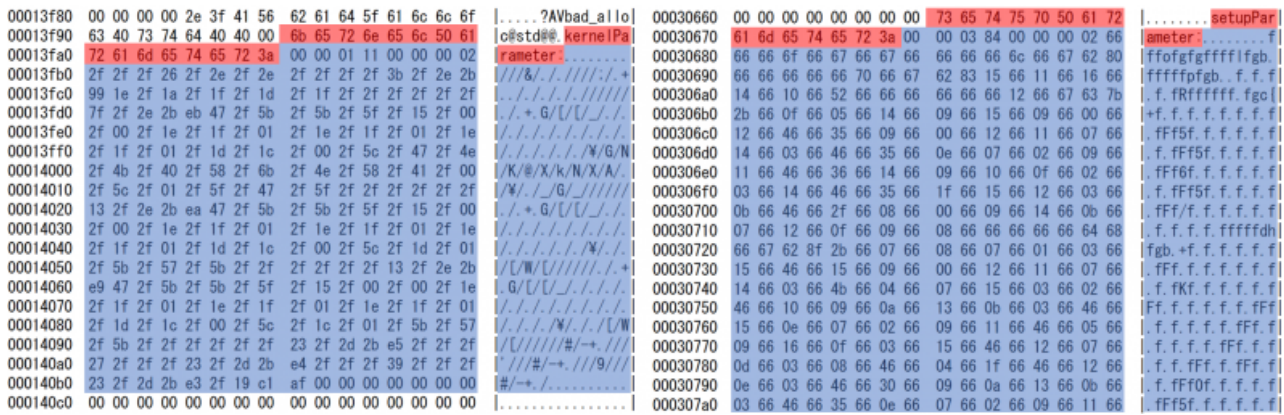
00013f80 00 00 00 00 2e 3f 41 56 62 61 64 5f 61 6c 6c 6f |.....?AVbad_allo|
00013f90 63 40 73 74 64 40 40 00 6b 65 72 6e 65 6c 50 61 |c@std@@.kernelPa|
00013fa0 72 61 6d 65 74 65 72 3a 00 00 01 11 00 00 00 02 |rameter:........|
00013fb0 2f 2f 2f 26 2f 2e 2f 2e 2f 2f 2f 2f 3b 2f 2e 2b |///&/././///;/.+|
00013fc0 99 1e 2f 1a 2f 1f 2f 1d 2f 1f 2f 2f 2f 2f 2f 2f |././././///////|
00013fd0 7f 2f 2e 2b eb 47 2f 5b 2f 5b 2f 5f 2f 15 2f 00 |./.+.G/[/[/_/./.|
00013fe0 2f 00 2f 1e 2f 1f 2f 01 2f 1e 2f 1f 2f 01 2f 1e |/./././././././.|
00013ff0 2f 1f 2f 01 2f 1d 2f 1c 2f 00 2f 5c 2f 47 2f 4e |/./././.¥/G/N|
00014000 2f 4b 2f 40 2f 58 2f 6b 2f 4e 2f 58 2f 41 2f 00 |/K/@/X/k/N/X/A/.|
00014010 2f 5c 2f 01 2f 5f 2f 47 2f 5f 2f 2f 2f 2f 2f 2f |/¥/./_/G/_//////|
00014020 13 2f 2e 2b ea 47 2f 5b 2f 5b 2f 5f 2f 15 2f 00 |./.+.G/[/[/_/./.|
00014030 2f 00 2f 1e 2f 1f 2f 01 2f 1e 2f 1f 2f 01 2f 1e |/./././././././.|
00014040 2f 1f 2f 01 2f 1d 2f 1c 2f 00 2f 5c 2f 1d 2f 01 |/./././.¥/./.|
00014050 2f 5b 2f 57 2f 5b 2f 2f 2f 2f 2f 2f 13 2f 2e 2b |/[/W/[//////./.+|
00014060 e9 47 2f 5b 2f 5b 2f 5f 2f 15 2f 00 2f 00 2f 1e |.G/[/[/_/./././.|
00014070 2f 1f 2f 01 2f 1e 2f 1f 2f 01 2f 1e 2f 1f 2f 01 |/./././././././.|
00014080 2f 1d 2f 1c 2f 00 2f 5c 2f 1c 2f 01 2f 5b 2f 57 |/./././¥/./.[/W|
00014090 2f 5b 2f 2f 2f 2f 2f 2f 23 2f 2d 2b e5 2f 2f 2f |/[//////#/-+.///|
000140a0 27 2f 2f 2f 23 2f 2d 2b e4 2f 2f 2f 39 2f 2f 2f |'///#/-+.///9///|
000140b0 23 2f 2d 2b e3 2f 19 c1 af 00 00 00 00 00 00 00 |#/-+./..........|
000140c0 00 00 00 00 00 00 00 00 00 00 00 00 00 00 00 00 |................|

00030660 00 00 00 00 00 00 00 00 73 65 74 75 70 50 61 72 |........setupPar|
00030670 61 6d 65 74 65 72 3a 00 00 03 84 00 00 00 02 66 |ameter:........f|
00030680 66 66 6f 66 67 66 67 66 66 66 66 6c 66 67 62 80 |ffofgfgffffIfgb.|
00030690 66 66 66 66 66 66 70 66 67 62 83 15 66 11 66 16 66 |fffffpfgb..f.f.f|
000306a0 14 66 10 66 52 66 66 66 66 66 66 12 66 67 63 7b |.f.fRffffff.fgc{|
000306b0 2b 66 0f 66 05 66 14 66 09 66 15 66 09 66 00 66 |+f.f.f.f.f.f.f.f|
000306c0 12 66 46 66 35 66 09 66 00 66 12 66 11 66 07 66 |.fFf5f.f.f.f.f.f|
000306d0 14 66 03 66 46 66 35 66 0e 66 07 66 02 66 09 66 |.f.fFf5f.f.f.f.f|
000306e0 11 66 46 66 36 66 14 66 09 66 10 66 0f 66 02 66 |.fFf6f.f.f.f.f.f|
000306f0 03 66 14 66 46 66 35 66 1f 66 15 66 12 66 03 66 |.f.fFf5f.f.f.f.f|
00030700 0b 66 46 66 2f 66 08 66 00 66 09 66 14 66 0b 66 |.fFf/f.f.f.f.f.f|
00030710 07 66 12 66 0f 66 09 66 08 66 66 66 66 66 64 68 |.f.f.f.fffffdh|
00030720 66 67 62 8f 2b 66 07 66 08 66 07 66 01 66 03 66 |fgb.+f.f.f.f.f.f|
00030730 15 66 46 66 15 66 09 66 00 66 12 66 11 66 07 66 |.fFf.f.f.f.f.f.f|
00030740 14 66 03 66 4b 66 04 66 07 66 15 66 03 66 02 66 |.f.fKf.f.f.f.f.f|
00030750 46 66 10 66 09 66 0a 66 13 66 0b 66 03 66 46 66 |Ff.f.f.f.f.f.fFf|
00030760 15 66 0e 66 07 66 02 66 09 66 11 66 46 66 05 66 |.f.f.f.f.f.fFf.f|
00030770 09 66 16 66 0f 66 03 66 15 66 46 66 12 66 07 66 |.f.f.f.f.fFf.f.f|
00030780 0d 66 03 66 08 66 46 66 04 66 1f 66 46 66 12 66 |.f.f.fFf.f.fFf.f|
00030790 0e 66 03 66 46 66 30 66 09 66 0a 66 13 66 0b 66 |.f.fFf0f.f.f.f.f|
000307a0 03 66 46 66 35 66 0e 66 07 66 02 66 09 66 11 66 |.fFf5f.f.f.f.f.f|